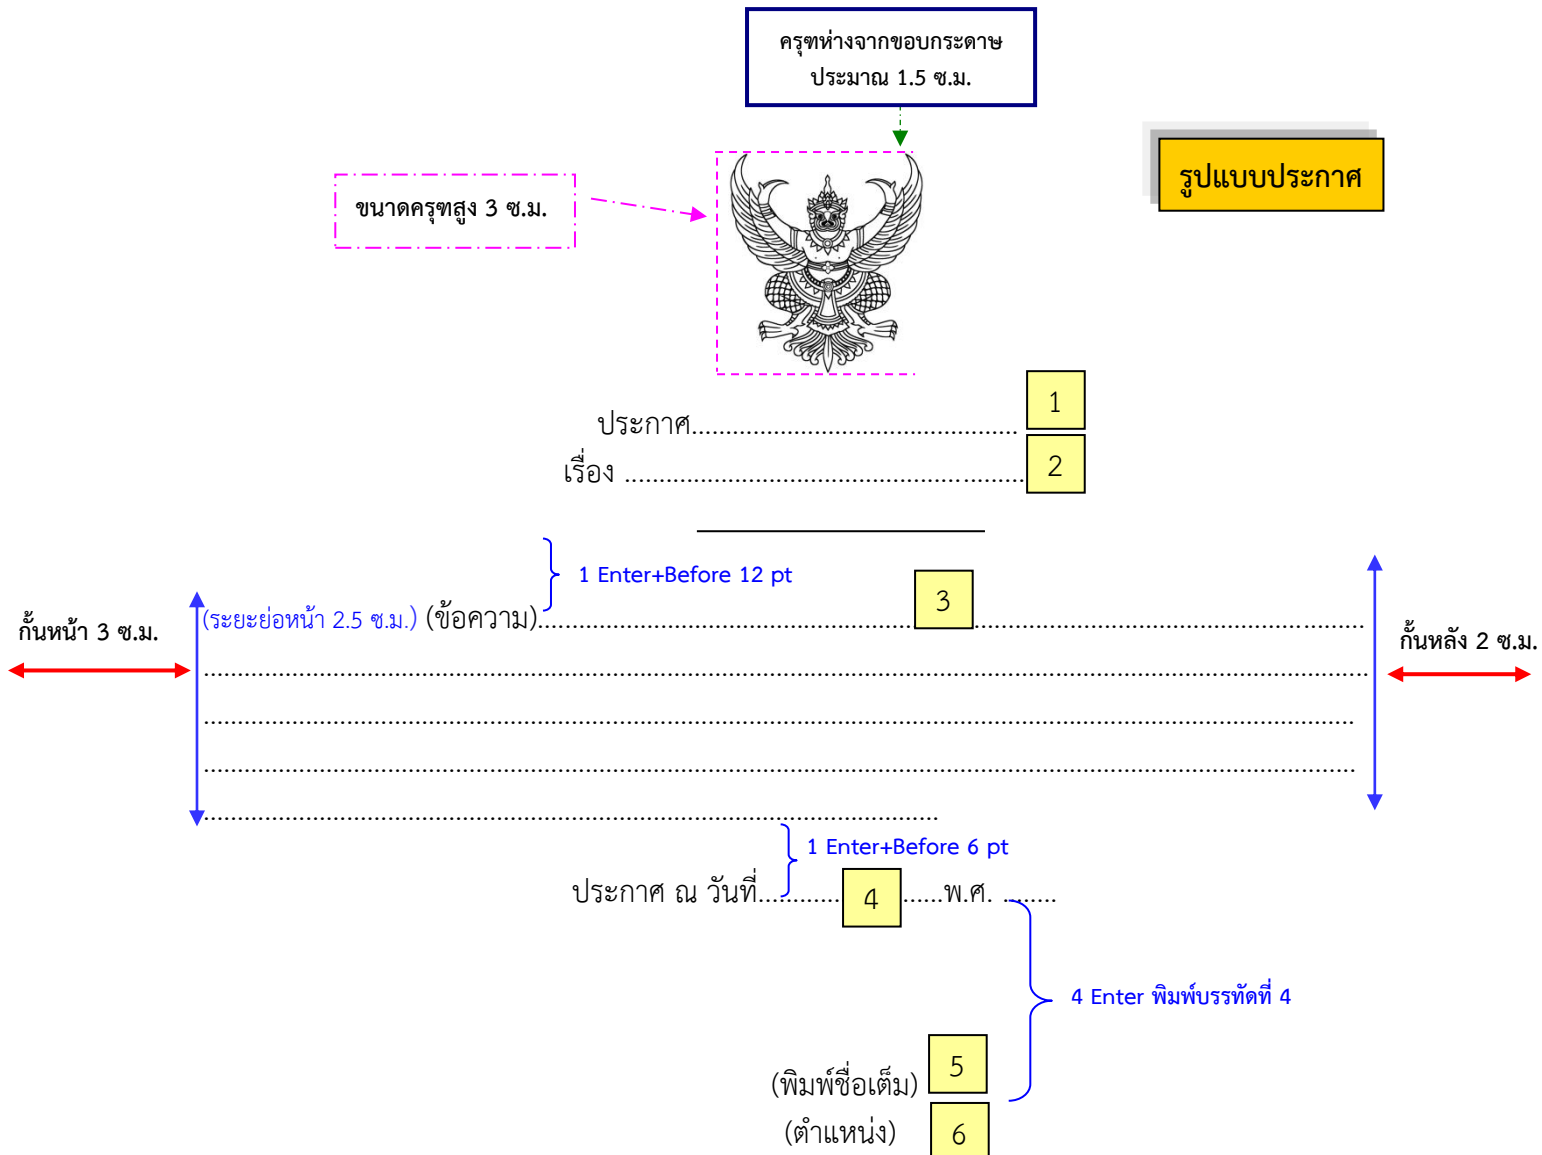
ครุฑห่างจากขอบกระดาษ ประมาณ 1.5 ซ.ม.

รูปแบบประกาศ

ขนาดครุฑสูง 3 ซ.ม.

ประกาศ............................................... 1

เรื่อง .................................................... 2

1 Enter+Before 12 pt

กั้นหน้า 3 ซ.ม.

(ระยะย่อหน้า 2.5 ซ.ม.) (ข้อความ)........................................ 3 ........................................

กั้นหลัง 2 ซ.ม.

..........................................................................................................................

..........................................................................................................................

..........................................................................................................................

..........................................................................

1 Enter+Before 6 pt

ประกาศ ณ วันที่.............. 4 .......พ.ศ. ........

4 Enter พิมพ์บรรทัดที่ 4

(พิมพ์ชื่อเต็ม) 5

(ตำแหน่ง) 6